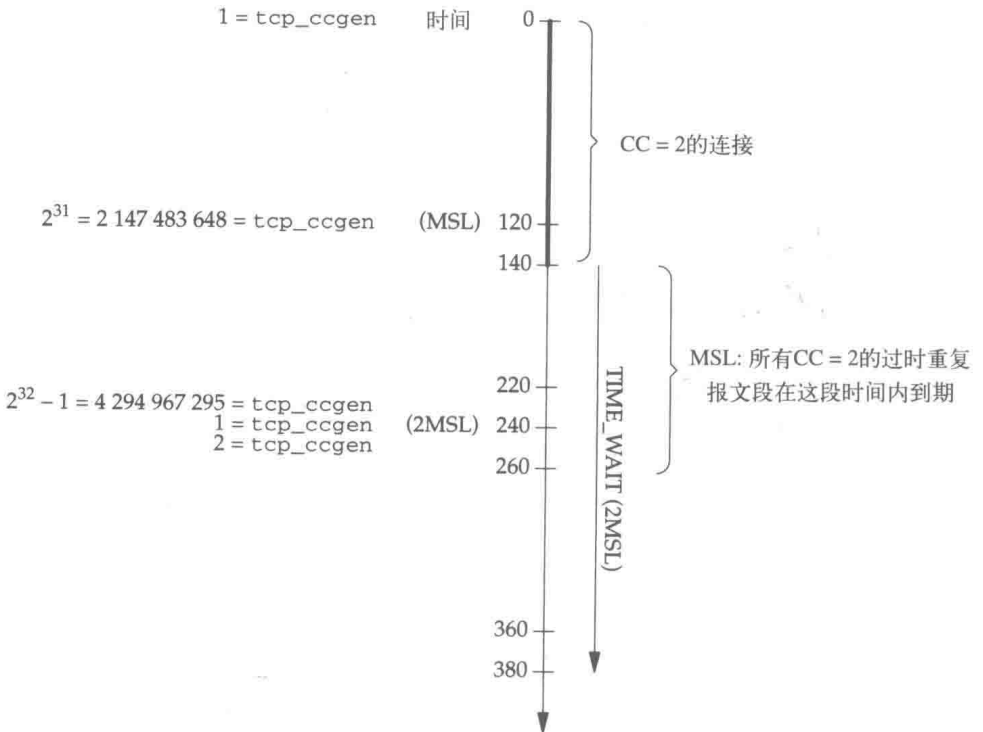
1 = tcp_ccgen

时间

0

CC = 2的连接

$2^{31}$ = 2 147 483 648 = tcp_ccgen

(MSL)

120

140

MSL: 所有CC = 2的过时重复报文段在这段时间内到期

220

$2^{32} - 1$ = 4 294 967 295 = tcp_ccgen
1 = tcp_ccgen
2 = tcp_ccgen

(2MSL)

240

260

TIME_WAIT (2MSL)

360

380